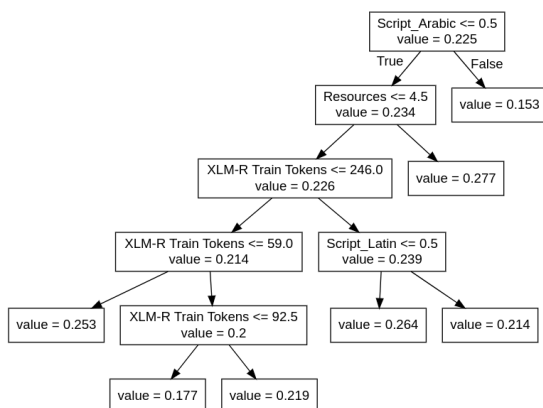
Script_Arabic <= 0.5
value = 0.225

True

False

Resources <= 4.5
value = 0.234

value = 0.153

XLM-R Train Tokens <= 246.0
value = 0.226

value = 0.277

XLM-R Train Tokens <= 59.0
value = 0.214

Script_Latin <= 0.5
value = 0.239

value = 0.253

XLM-R Train Tokens <= 92.5
value = 0.2

value = 0.264

value = 0.214

value = 0.177

value = 0.219